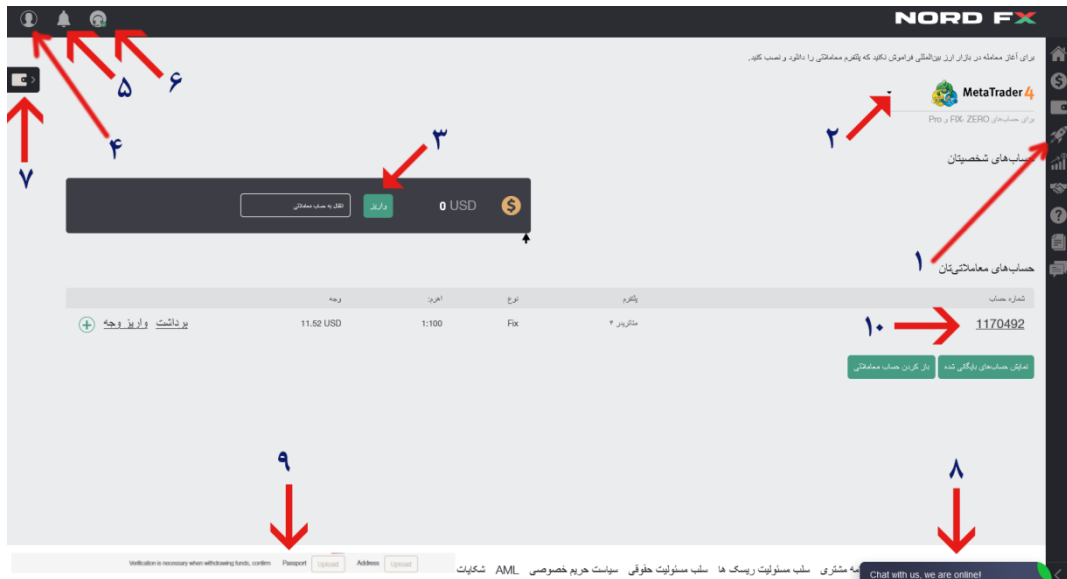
NORD FX

۵ ۶
۴
۷

برای آغاز معامله در بازار ارز بین‌المللی فراموش نکنید که پلتفرم معاملاتی را دانلود و نصب کنید.

MetaTrader 4
برای حساب‌های FIX، ZERO و Pro
۲

حساب‌های شخصیتان

۳

0 USD واریز انتقال به حساب معاملاتی

۱
حساب‌های معاملاتیتان

| شماره حساب | پلتفرم | نوع | اهرم | وجه | |
|---|---|---|---|---|---|
| 1170492 | متاتریدر ۴ | Fix | 1:100 | 11.52 USD | برداشت واریز وجه |

۱۰

نمایش حساب‌های بایگانی شده باز کردن حساب معاملاتی

۹ ۸

Verification is necessary when withdrawing funds, confirm Passport Upload Address Upload

شکایات AML سیاست حریم خصوصی سلب مسئولیت حقوقی سلب مسئولیت ریسک ها سلب مسئولیت مشتری

Chat with us, we are online!